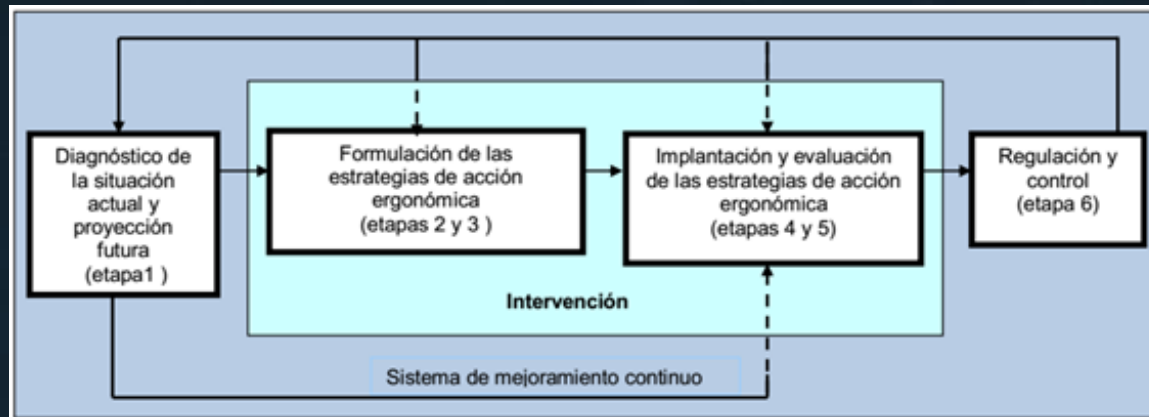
Diagnóstico de la situación actual y proyección futura (etapa1 )

Formulación de las estrategias de acción ergonómica (etapas 2 y 3 )

Implantación y evaluación de las estrategias de acción ergonómica (etapas 4 y 5)

Regulación y control (etapa 6)

Intervención

Sistema de mejoramiento continuo